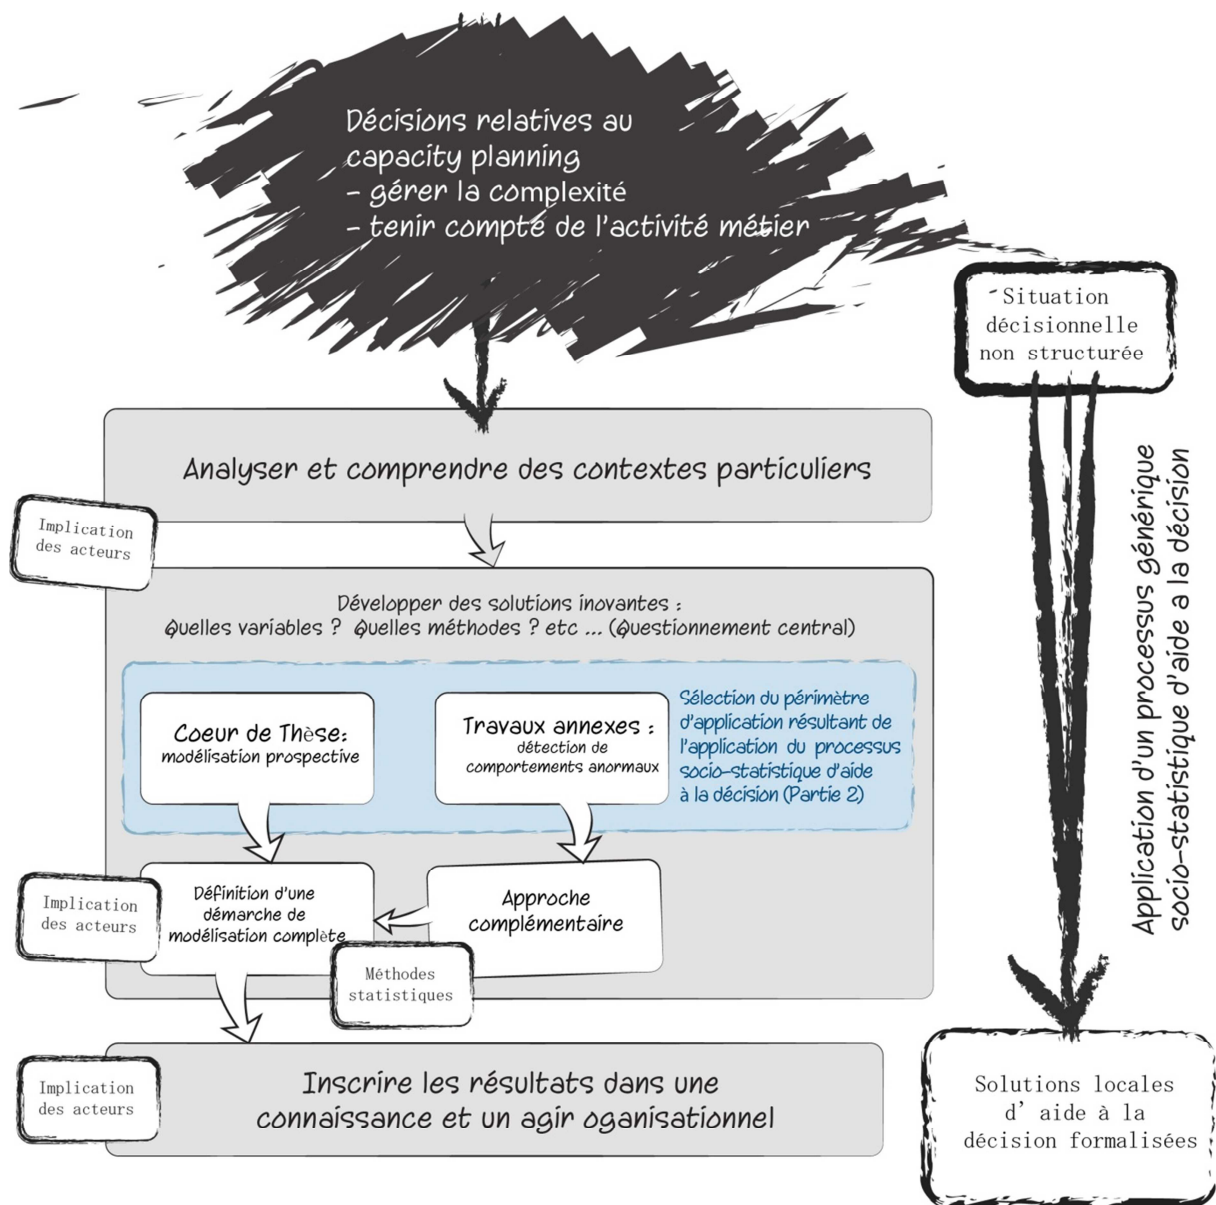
Décisions relatives au capacity planning
- gérer la complexité
- tenir compté de l'activité métier

Situation décisionnelle non structurée

Analyser et comprendre des contextes particuliers

Implication des acteurs

Développer des solutions inovantes :
Quelles variables ? Quelles méthodes ? etc ... (Questionnement central)

Coeur de Thèse: modélisation prospective

Travaux annexes : détection de comportements anormaux

Sélection du périmètre d'application résultant de l'application du processus socio-statistique d'aide à la décision (Partie 2)

Implication des acteurs

Définition d'une démarche de modélisation complète

Approche complémentaire

Méthodes statistiques

Implication des acteurs

Inscrire les résultats dans une connaissance et un agir oganisationnel

Application d'un processus générique socio-statistique d'aide a la décision

Solutions locales d' aide à la décision formalisées